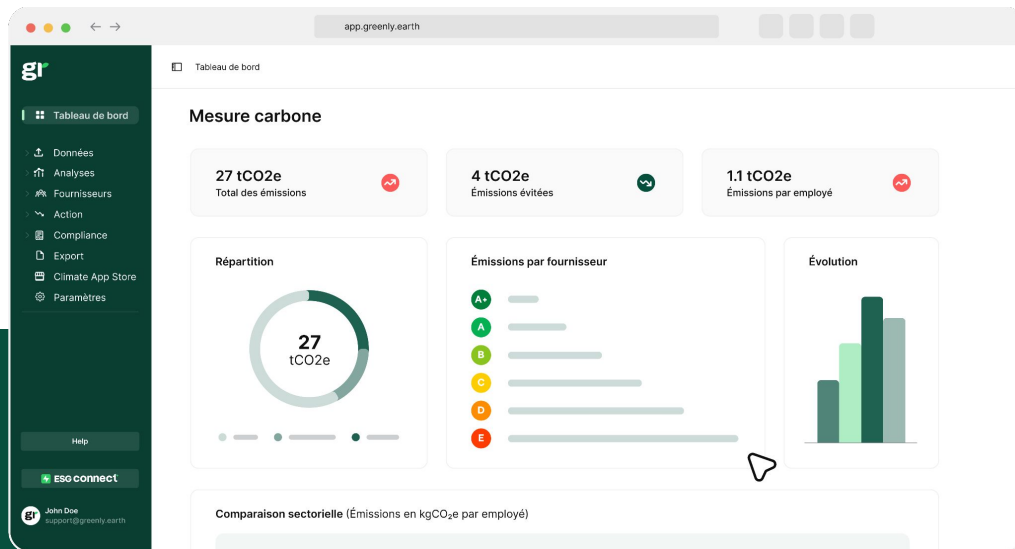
app.greenly.earth

gr

Tableau de bord

Données
Analyses
Fournisseurs
Action
Compliance
Export
Climate App Store
Paramètres

Help

ESG connect

John Doe
support@greenly.earth

Tableau de bord

Mesure carbone

27 tCO2e
Total des émissions

4 tCO2e
Émissions évitées

1.1 tCO2e
Émissions par employé

Répartition

27
tCO2e

Émissions par fournisseur

A+
A
B
C
D
E

Évolution

Comparaison sectorielle (Émissions en kgCO$_2$e par employé)